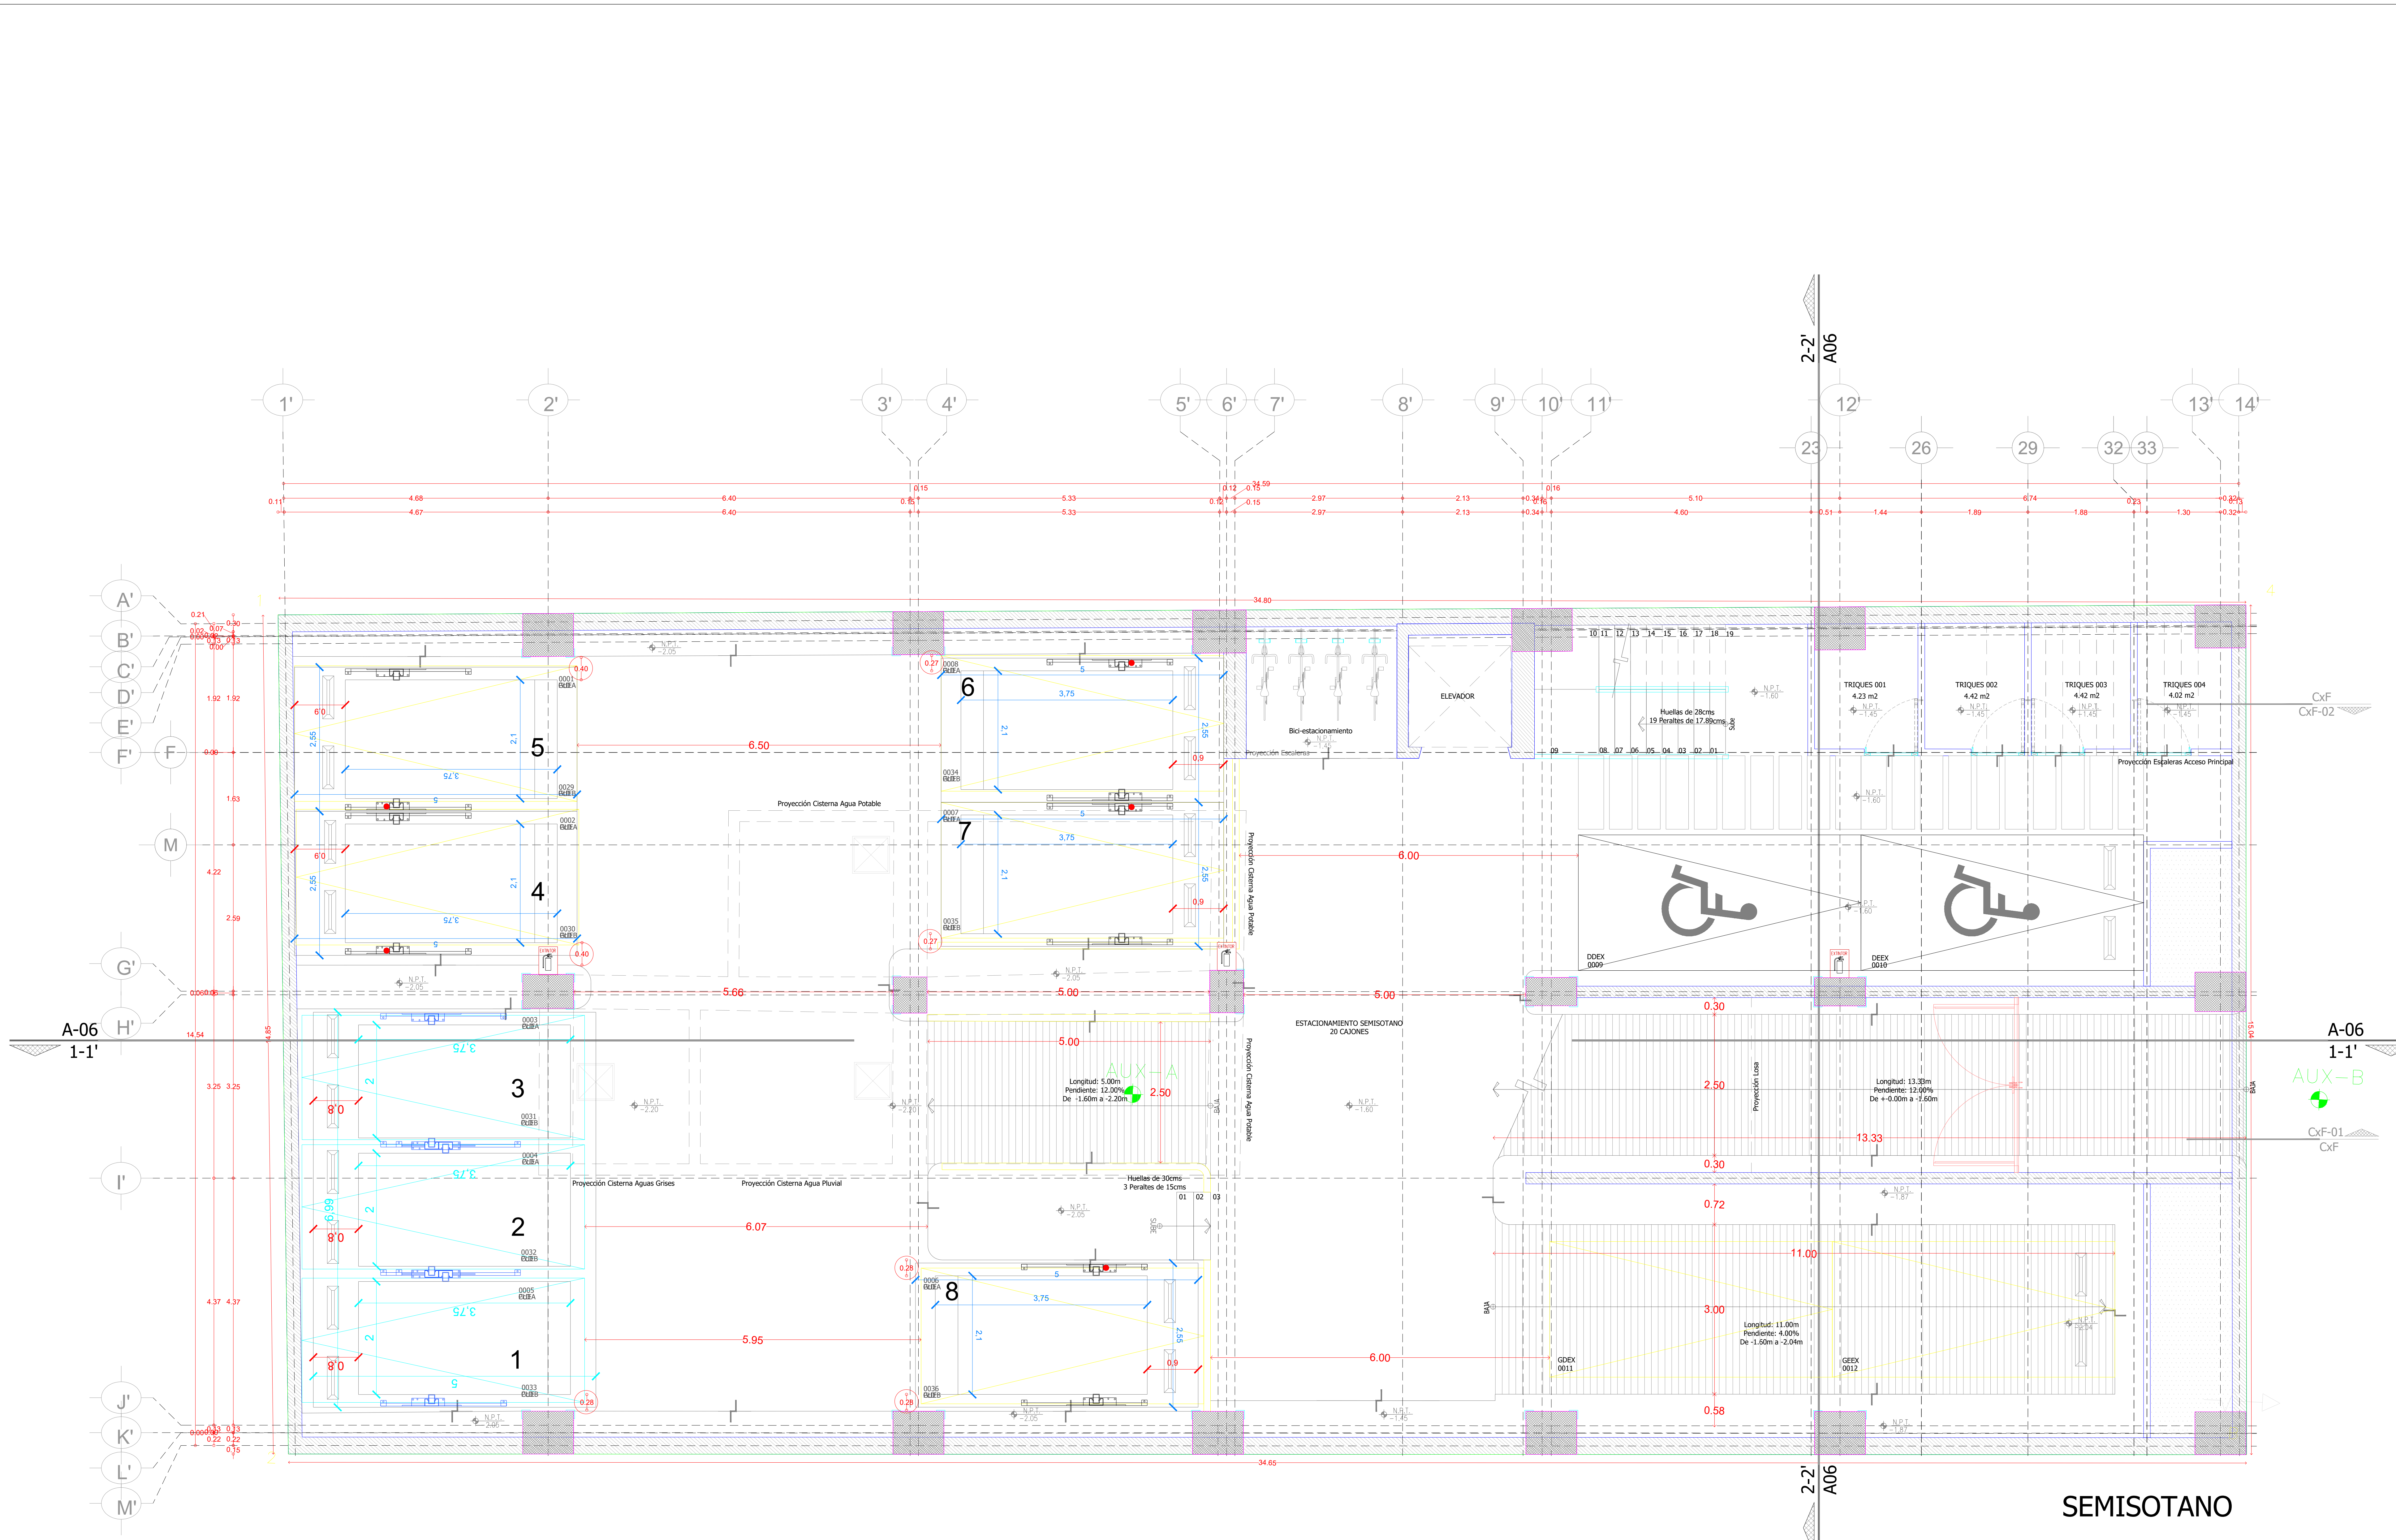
2-2'
A06

1' 2' 3' 4' 5' 6' 7' 8' 9' 10' 11' 12' 13' 14'

23 26 29 32 33

0.11 4.68 6.40 0.15 5.33 0.12 0.15 34.59 2.97 2.13 0.34 0.16 5.10 6.74 0.32

4.67 6.40 5.33 0.15 2.97 2.13 0.34 4.60 0.51 1.44 1.89 1.88 1.30 0.32

34.80

A' B' C' D' E' F' F M G' H' I' J' K' L' M'

1.92 1.92 1.63 4.22 2.59 14.54 3.25 3.25 4.37 4.37

N.P.T. -2.05

0001 0029 0002 0030 0008 0034 0007 0035

5 4 6 7

6.50

3.75 2.1 2.55 0.40 0.27 0.9

Proyección Cisterna Agua Potable

Bici-estacionamiento

N.P.T. -1.45

ELEVADOR

10 11 12 13 14 15 16 17 18 19

Huellas de 28cms
19 Peraltes de 17.89cms

09 08 07 06 05 04 03 02 01

N.P.T. -1.60

TRIQUES 001
4.23 m2

TRIQUES 002
4.42 m2

TRIQUES 003
4.42 m2

TRIQUES 004
4.02 m2

N.P.T. -1.45

CxF
CxF-02

Proyección Escaleras Acceso Principal

Proyección Escaleras

6.00

DDEX
0009

DDEX
0010

Proyección Cisterna Agua Potable

5.66 5.00 5.00

A-06
1-1'

A-06
1-1'

0.30

ESTACIONAMIENTO SEMISOTANO
20 CAJONES

0003 3 0031 0004 2 0032 0005 1 0033

5.00

AUX-A

Longitud: 5.00m
Pendiente: 12.00%
De -1.60m a -2.20m

2.50

N.P.T. -2.20

N.P.T. -1.60

Proyección Losa

Longitud: 13.33m
Pendiente: 12.00%
De +-0.00m a -1.60m

AUX-B

2.50

13.33

CxF-01
CxF

0.30

Proyección Cisterna Aguas Grises

Proyección Cisterna Agua Pluvial

Huellas de 30cms
3 Peraltes de 15cms

01 02 03

0.72

6.07

6.99

N.P.T. -2.05

11.00

0.28 0006 8 3.75

5.95

3.00

Longitud: 11.00m
Pendiente: 4.00%
De -1.60m a -2.04m

GDEX
0011

GDEX
0012

BAJA

6.00

0.36 0036

0.58

N.P.T. -1.45

N.P.T. -1.87

34.65

2-2'
A06

SEMISOTANO